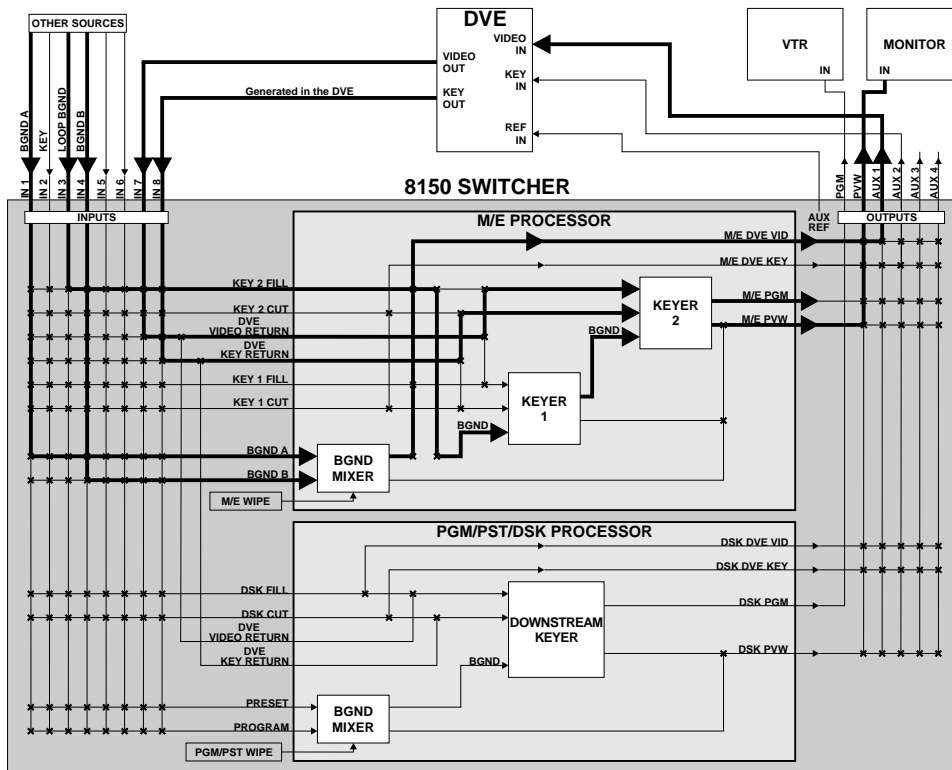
OTHER SOURCES

BGND A
KEY
LOOP BGND
BGND B

DVE
VIDEO OUT
KEY OUT
VIDEO IN
KEY IN
REF IN

Generated in the DVE

VTR
IN

MONITOR
IN

IN 1
IN 2
IN 3
IN 4
IN 5
IN 6
IN 7
IN 8

8150 SWITCHER

PGM
PVW
AUX 1
AUX 2
AUX 3
AUX 4

INPUTS

OUTPUTS

AUX REF

M/E PROCESSOR

M/E DVE VID
M/E DVE KEY
KEY 2 FILL
KEY 2 CUT
DVE VIDEO RETURN
DVE KEY RETURN
KEYER 2
M/E PGM
M/E PVW
BGND
KEY 1 FILL
KEY 1 CUT
KEYER 1
BGND
BGND A
BGND B
BGND MIXER
M/E WIPE

PGM/PST/DSK PROCESSOR

DSK DVE VID
DSK DVE KEY
DSK FILL
DSK CUT
DVE VIDEO RETURN
DVE KEY RETURN
DOWNSTREAM KEYER
DSK PGM
DSK PVW
BGND
PRESET
PROGRAM
BGND MIXER
PGM/PST WIPE